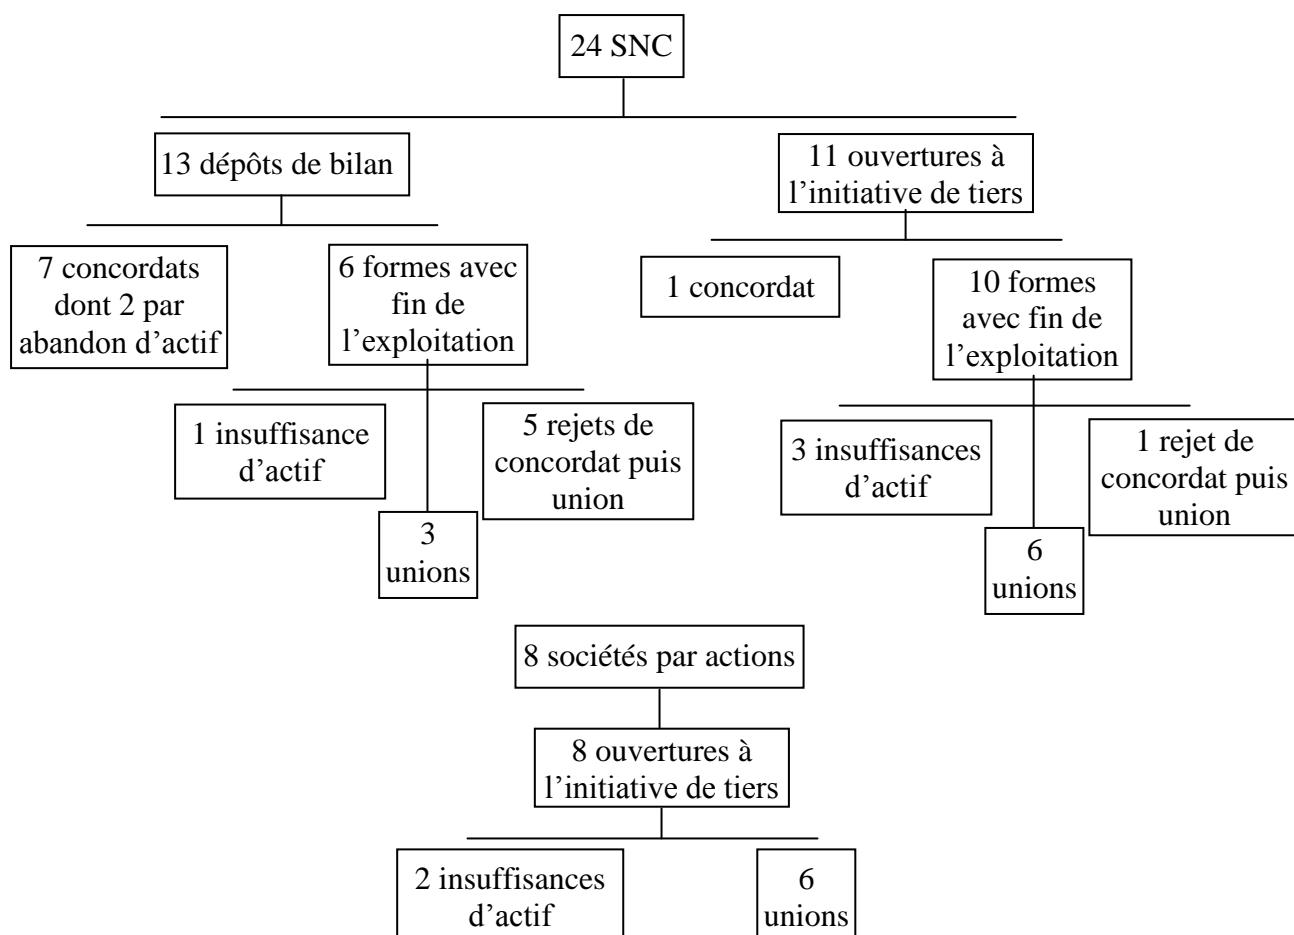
24 SNC

13 dépôts de bilan

11 ouvertures à l'initiative de tiers

7 concordats dont 2 par abandon d'actif

6 formes avec fin de l'exploitation

1 concordat

10 formes avec fin de l'exploitation

1 insuffisance d'actif

5 rejets de concordat puis union

3 unions

3 insuffisances d'actif

1 rejet de concordat puis union

6 unions

8 sociétés par actions

8 ouvertures à l'initiative de tiers

2 insuffisances d'actif

6 unions